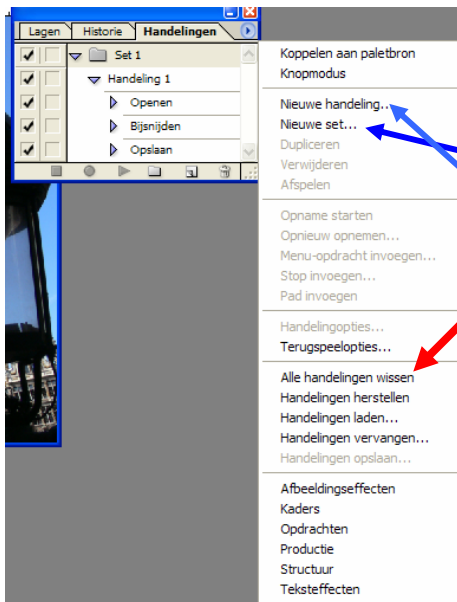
Lagen | Historie | Handelingen

Set 1
Handeling 1
Openen
Bijsnijden
Opslaan

Koppelen aan paletbron
Knopmodus

Nieuwe handeling...
Nieuwe set...
Dupliceren
Verwijderen
Afspelen

Opname starten
Opnieuw opnemen...
Menu-opdracht invoegen...
Stop invoegen...
Pad invoegen

Handelingopties...
Terugspeelopties...

Alle handelingen wissen
Handelingen herstellen
Handelingen laden...
Handelingen vervangen...
Handelingen opslaan...

Afbeeldingseffecten
Kaders
Opdrachten
Productie
Structuur
Teksteffecten